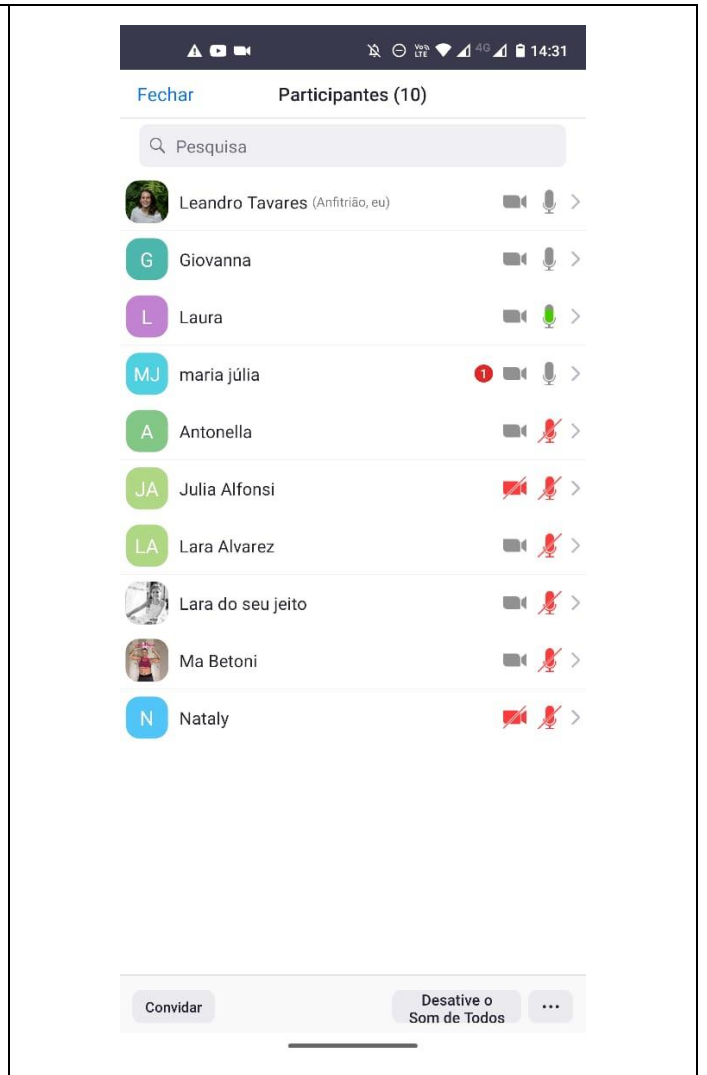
Vo) LTE 4G 14:31

Fechar
Participantes (10)

Pesquisa

Leandro Tavares (Anfitrião, eu)

G Giovanna

L Laura

MJ maria júlia 1

A Antonella

JA Julia Alfonsi

LA Lara Alvarez

Lara do seu jeito

Ma Betoni

N Nataly

Convidar
Desative o Som de Todos
...